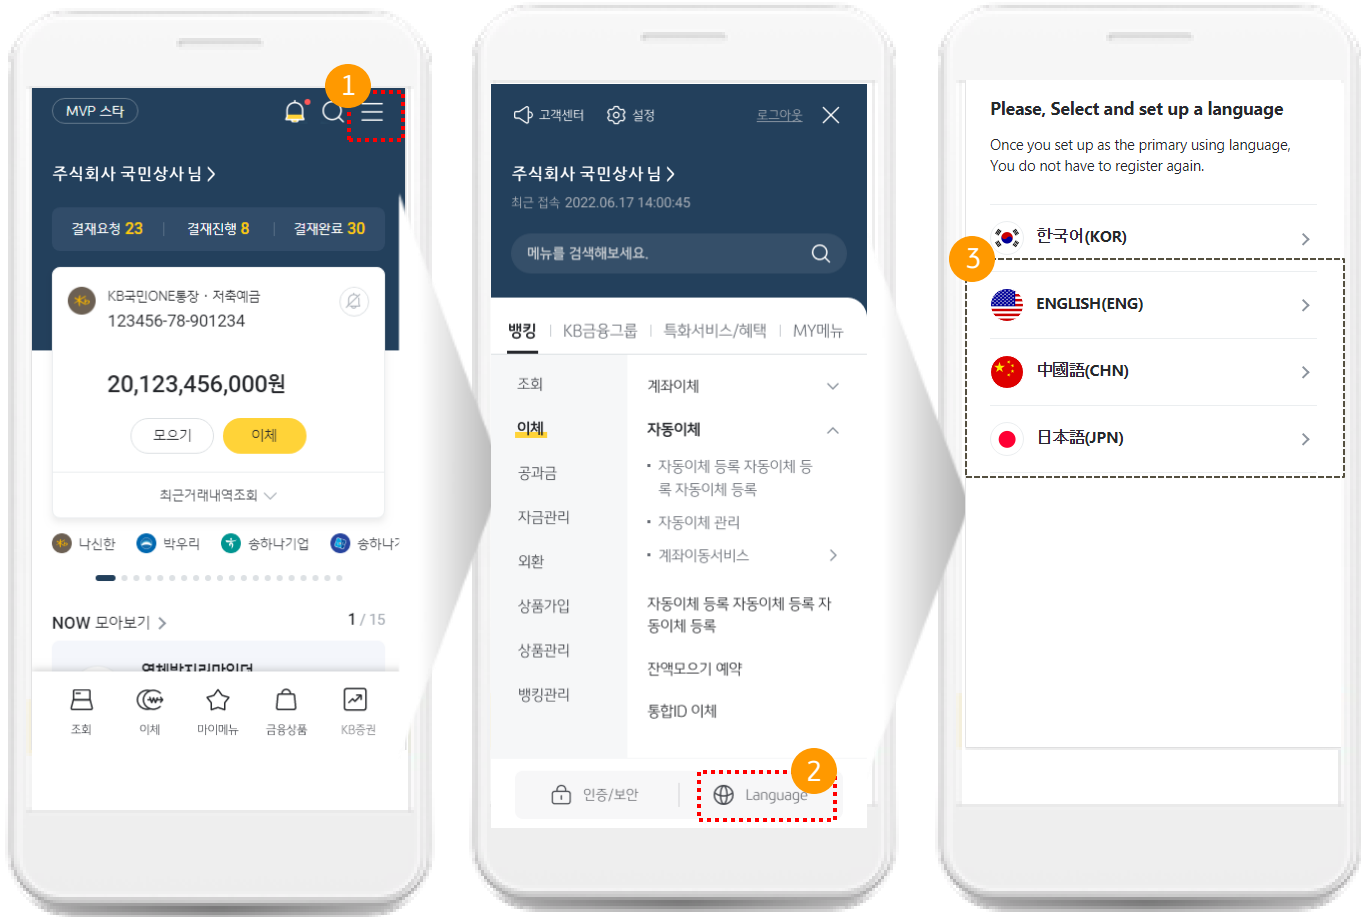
MVP 스타

1

주식회사 국민상사 님 >

결재요청 23 | 결재진행 8 | 결재완료 30

KB국민ONE통장 · 저축예금
123456-78-901234

20,123,456,000원

모으기 이체

최근거래내역조회

나신한 박우리 송하나기업 송하나

NOW 모아보기 > 1 / 15

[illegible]

조회 이체 마이메뉴 금융상품 KB증권

고객센터 설정 로그아웃

주식회사 국민상사 님 >
최근 접속 2022.06.17 14:00:45

메뉴를 검색해보세요.

뱅킹 | KB금융그룹 | 특화서비스/혜택 | MY메뉴

조회
이체
공과금
자금관리
외환
상품가입
상품관리
뱅킹관리

계좌이체
자동이체
· 자동이체 등록 자동이체 등록 자동이체 등록
· 자동이체 관리
· 계좌이동서비스
자동이체 등록 자동이체 등록 자동이체 등록
잔액모으기 예약
통합ID 이체

인증/보안 Language

2

Please, Select and set up a language

Once you set up as the primary using language, You do not have to register again.

한국어(KOR)

3

ENGLISH(ENG)

中國語(CHN)

日本語(JPN)